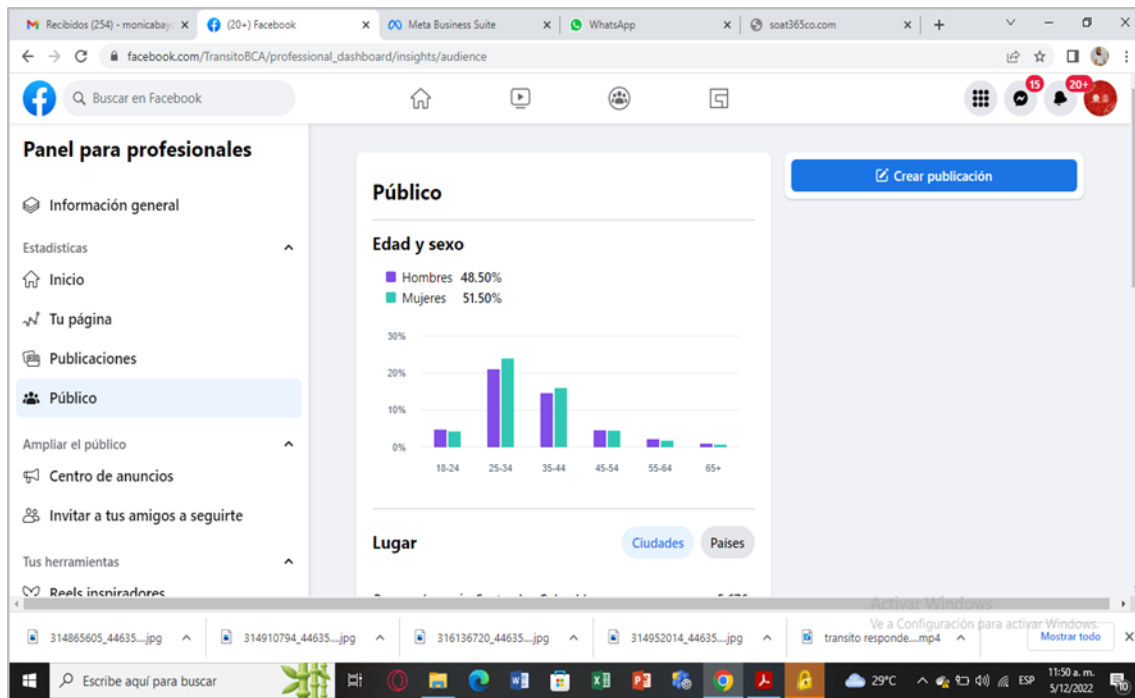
Recibidos (254) - monicabay × (20+) Facebook × Meta Business Suite × WhatsApp × soat365co.com × +

facebook.com/TransitoBCA/professional_dashboard/insights/audience

Buscar en Facebook

15 20+

Panel para profesionales

Información general

Estadísticas

Inicio

Tu página

Publicaciones

Público

Ampliar el público

Centro de anuncios

Invitar a tus amigos a seguirte

Tus herramientas

Reels inspiradores

Público

Edad y sexo

Hombres 48.50%
Mujeres 51.50%

30%
20%
10%
0%

18-24 25-34 35-44 45-54 55-64 65+

Lugar

Ciudades Países

Crear publicación

Activar Windows
Ve a Configuración para activar Windows.

314865605_44635....jpg
314910794_44635....jpg
316136720_44635....jpg
314952014_44635....jpg
transito responde....mp4
Mostrar todo

Escribe aquí para buscar

29°C ESP 11:50 a. m. 5/12/2022